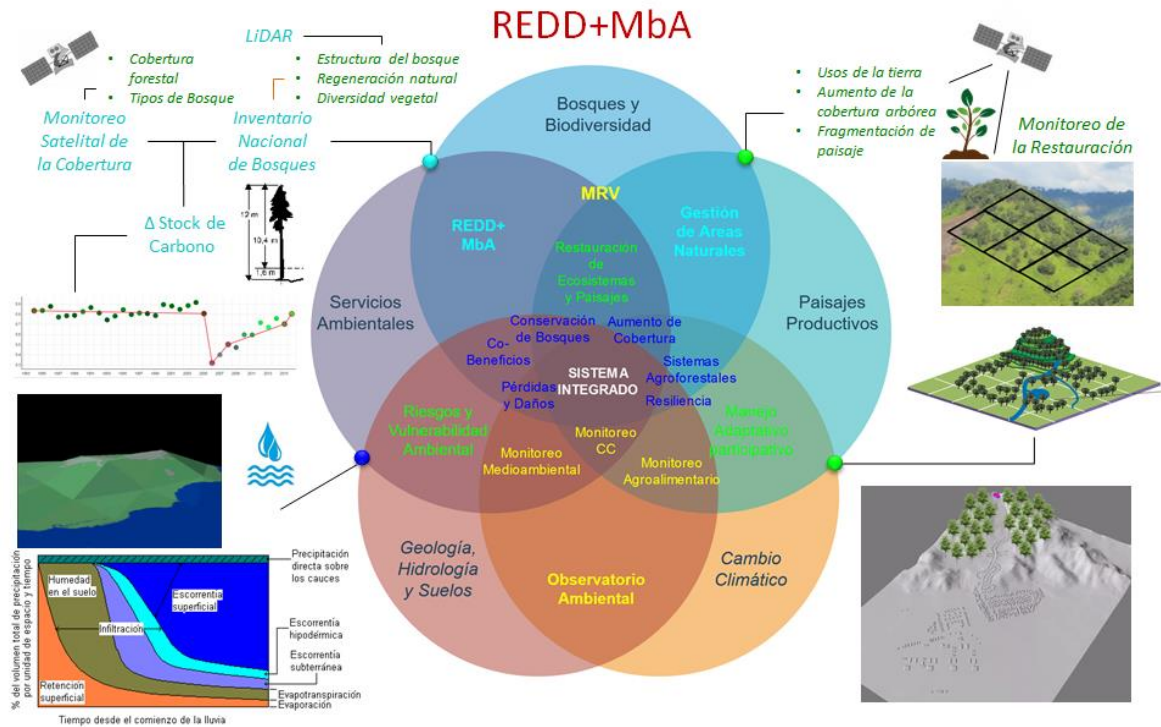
REDD+MbA

LiDAR

- Cobertura forestal
- Tipos de Bosque

- Estructura del bosque
- Regeneración natural
- Diversidad vegetal

Monitoreo Satelital de la Cobertura

Inventario Nacional de Bosques

Δ Stock de Carbono

12 m
10,4 m
1,6 m

- Usos de la tierra
- Aumento de la cobertura arbórea
- Fragmentación de paisaje

Monitoreo de la Restauración

Bosques y Biodiversidad

MRV

REDD+ MbA

Gestión de Areas Naturales

Restauración de Ecosistemas y Paisajes

Servicios Ambientales

Paisajes Productivos

Conservación de Bosques

Aumento de Cobertura

Co-Beneficios

SISTEMA INTEGRADO

Sistemas Agroforestales

Pérdidas y Daños

Resiliencia

Riesgos y Vulnerabilidad Ambiental

Monitoreo CC

Manejo Adaptativo participativo

Monitoreo Medioambiental

Monitoreo Agroalimentario

Geología, Hidrología y Suelos

Observatorio Ambiental

Cambio Climático

% del volumen total de precipitación por unidad de espacio y tiempo

Humedad en el suelo

Escorrentía superficial

Infiltración

Precipitación directa sobre los cauces

Escorrentía hipodérmica

Escorrentía subterránea

Retención superficial

Evapotranspiración

Evaporación

Tiempo desde el comienzo de la lluvia